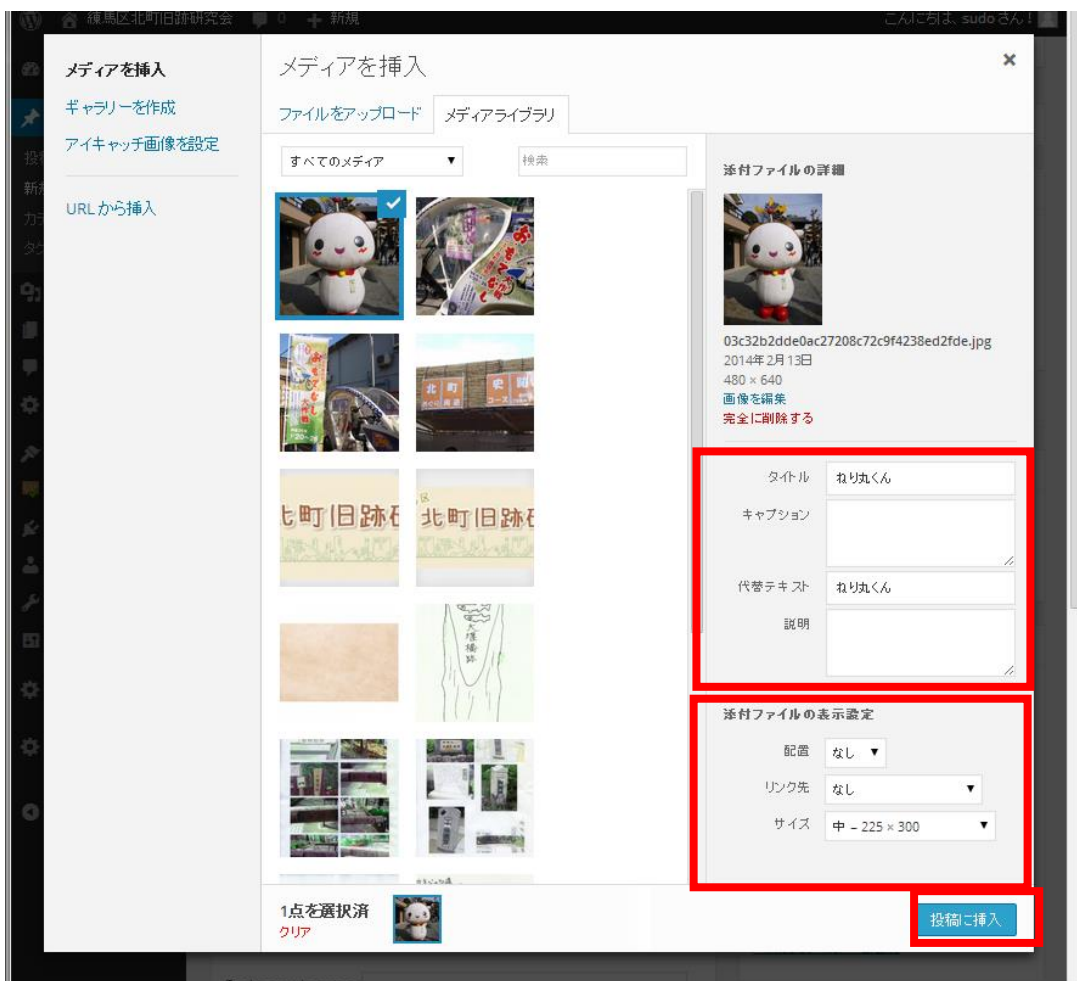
練馬区北町旧跡研究会 0 新規 こんにちは、sudo さん!

メディアを挿入
ギャラリーを作成
アイキャッチ画像を設定
URLから挿入

メディアを挿入
×
ファイルをアップロード
メディアライブラリ

すべてのメディア ▼
検索

北町旧跡
北町旧跡

添付ファイルの詳細
03c32b2dde0ac27208c72c9f4238ed2fde.jpg
2014年2月13日
480 × 640
画像を編集
完全に削除する

タイトル ねり丸くん
キャプション
代替テキスト ねり丸くん
説明

添付ファイルの表示設定
配置 なし ▼
リンク先 なし ▼
サイズ 中 – 225 × 300 ▼

1点を選択済
クリア
投稿に挿入